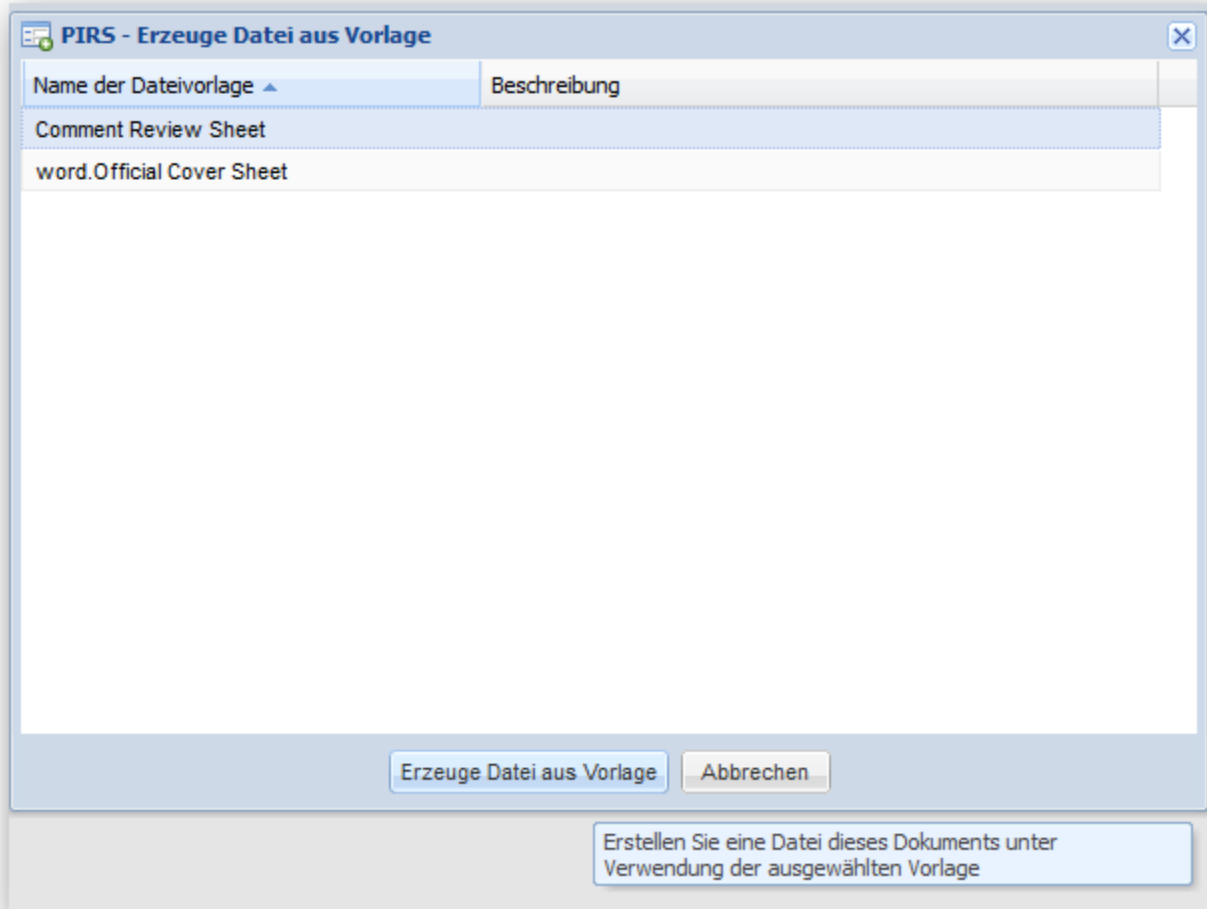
PIRS - Erzeuge Datei aus Vorlage

| Name der Dateivorlage | Beschreibung |
|---|---|
| Comment Review Sheet | |
| word.Official Cover Sheet | |

Erzeuge Datei aus Vorlage

Abbrechen

Erstellen Sie eine Datei dieses Dokuments unter Verwendung der ausgewählten Vorlage